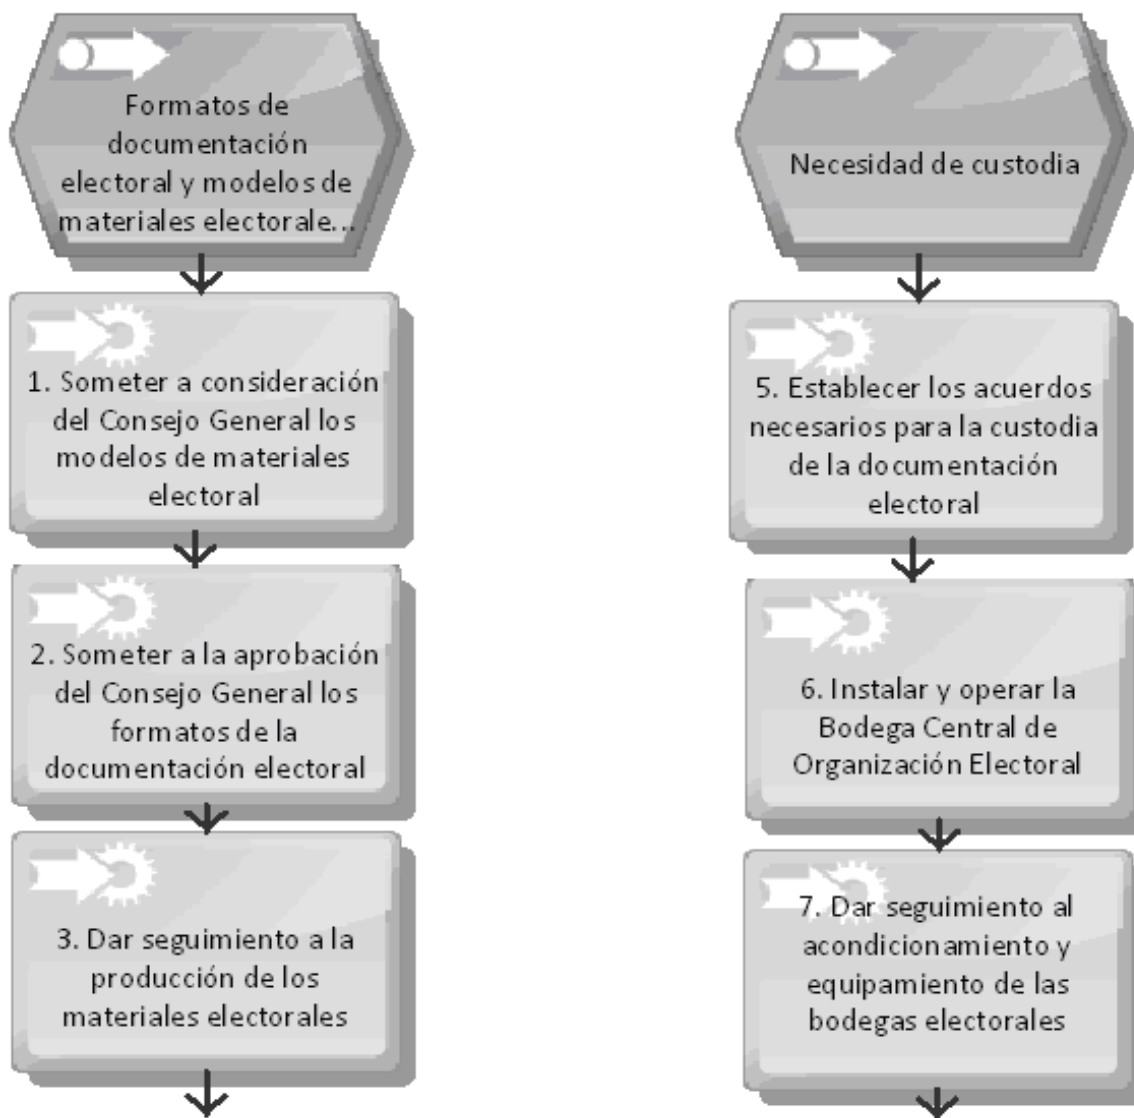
Formatos de documentación electoral y modelos de materiales electorale...

1. Someter a consideración del Consejo General los modelos de materiales electoral

2. Someter a la aprobación del Consejo General los formatos de la documentación electoral

3. Dar seguimiento a la producción de los materiales electorales

Necesidad de custodia

5. Establecer los acuerdos necesarios para la custodia de la documentación electoral

6. Instalar y operar la Bodega Central de Organización Electoral

7. Dar seguimiento al acondicionamiento y equipamiento de las bodegas electorales